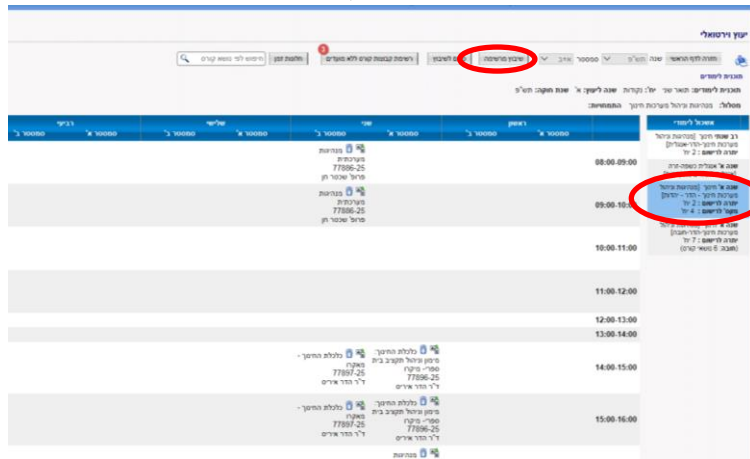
יעוץ וירטואלי

חזרה לדף הראשי שנה תש"פ סמסטר א' שיבוץ מרשימה לוח שיבוץ רשימת קבוצות קורס ללא מועדים חלונות זמן חיפוש לפי נושא קורס

תוכנית לימודים
תוכנית לימודים: תואר שני: יח' נקודות שנה לימוד: א' שנת תוקף: תש"פ
מסלול: מנהיגות וניהול מערכות חינוך התמחויות:

אשכול לימודי
רב שנתי חינוך (מנהיגות וניהול מערכות חינוך-הדר-אשכול)
יתרה לרישום: 2 יח'
שנה א' אנגלית כשפה זרה
שנה א' חינוך (מנהיגות וניהול מערכות חינוך - הדר - חובות)
יתרה לרישום: 2 יח'
נקו' לרישום: 4 יח'
שנה א' חינוך (מנהיגות וניהול מערכות חינוך-הדר-חובה)
יתרה לרישום: 2 יח'
(חובה: 6 נושאי קורס)

| | ראשון | | שני | | שלישי | | רביעי | |
|---|---|---|---|---|---|---|---|---|
| | סמסטר א' | סמסטר ב' | סמסטר א' | סמסטר ב' | סמסטר א' | סמסטר ב' | סמסטר א' | סמסטר ב' |
| 08:00-09:00 | | | | מנהיגות מערכתית 77896-25 פרופ' שכטר חן | | | | |
| 09:00-10:00 | | | | מנהיגות מערכתית 77896-25 פרופ' שכטר חן | | | | |
| 10:00-11:00 | | | | | | | | |
| 11:00-12:00 | | | | | | | | |
| 12:00-13:00 | | | | | | | | |
| 13:00-14:00 | | | | | | | | |
| 14:00-15:00 | | כלכלת החינוך- מימון וניהול תקציב בית ספרי- מיקרו 77896-25 ד"ר הדר אירית | כלכלת החינוך - מאקרו 77897-25 ד"ר הדר אירית | | | | | |
| 15:00-16:00 | | כלכלת החינוך- מימון וניהול תקציב בית ספרי- מיקרו 77896-25 ד"ר הדר אירית | כלכלת החינוך - מאקרו 77897-25 ד"ר הדר אירית | | | | | |
| | | | | מנהיגות | | | | |